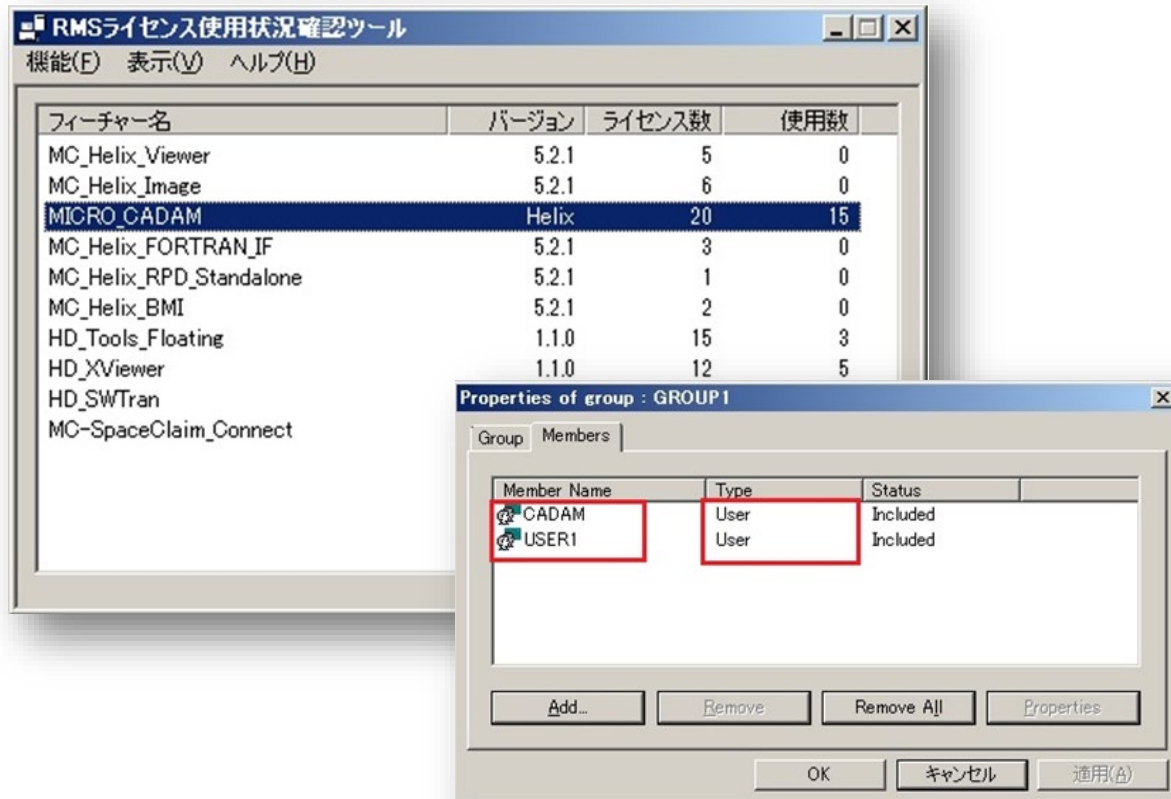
RMSライセンス使用状況確認ツール

機能(F) 表示(V) ヘルプ(H)

| フィーチャー名 | バージョン | ライセンス数 | 使用数 |
|---|---|---|---|
| MC_Helix_Viewer | 5.2.1 | 5 | 0 |
| MC_Helix_Image | 5.2.1 | 6 | 0 |
| MICRO_CADAM | Helix | 20 | 15 |
| MC_Helix_FORTRAN_IF | 5.2.1 | 3 | 0 |
| MC_Helix_RPD_Standalone | 5.2.1 | 1 | 0 |
| MC_Helix_BMI | 5.2.1 | 2 | 0 |
| HD_Tools_Floating | 1.1.0 | 15 | 3 |
| HD_XViewer | 1.1.0 | 12 | 5 |
| HD_SWTran | | | |
| MC-SpaceClaim_Connect | | | |

Properties of group : GROUP1

Group Members

| Member Name | Type | Status |
|---|---|---|
| CADAM | User | Included |
| USER1 | User | Included |

Add... Remove Remove All Properties

OK キャンセル 適用(A)